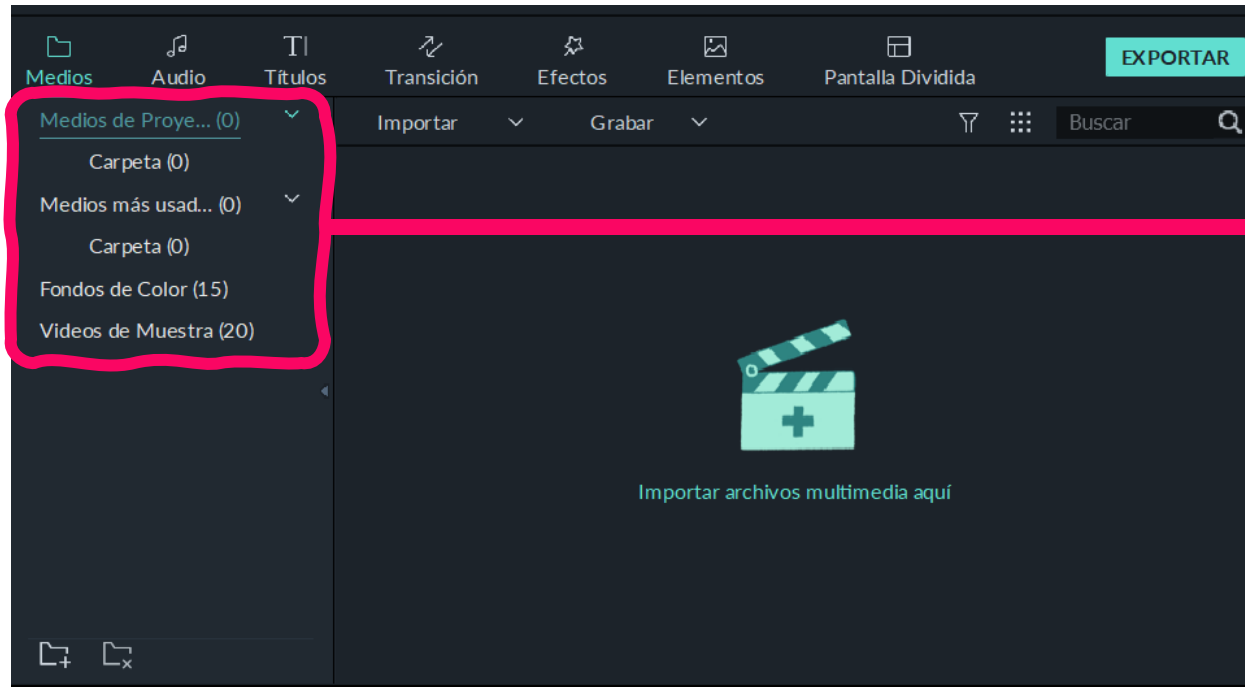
Medios Audio Títulos Transición Efectos Elementos Pantalla Dividida EXPORTAR

Medios de Proye... (0)
Carpeta (0)
Medios más usad... (0)
Carpeta (0)
Fondos de Color (15)
Videos de Muestra (20)

Importar Grabar Buscar

Importar archivos multimedia aquí